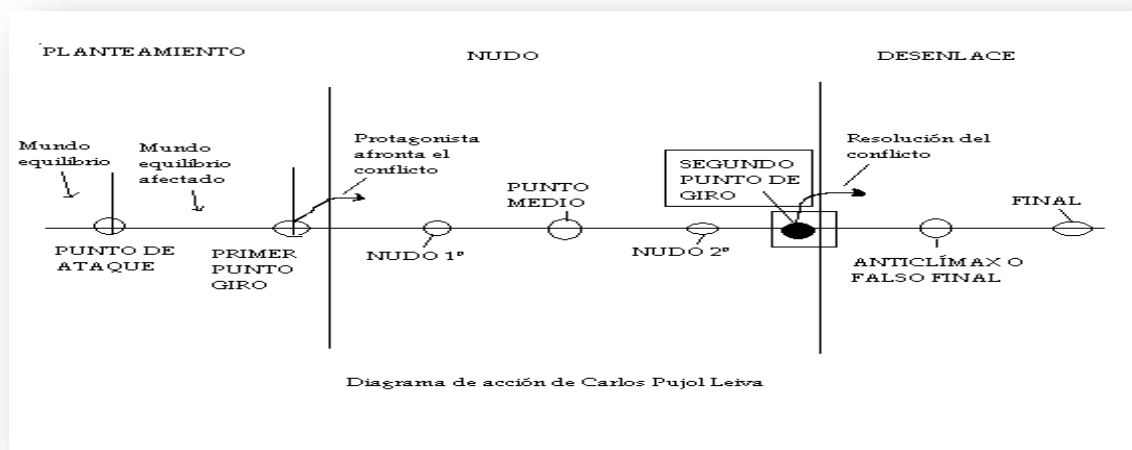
PLANTEAMIENTO

NUDO

DESENLACE

Mundo equilibrio

Mundo equilibrio afectado

Protagonista afronta el conflicto

PUNTO MEDIO

SEGUNDO PUNTO DE GIRO

Resolución del conflicto

FINAL

PUNTO DE ATAQUE

PRIMER PUNTO GIRO

NUDO 1º

NUDO 2º

ANTICLÍMAX O FALSO FINAL

Diagrama de acción de Carlos Pujol Leiva